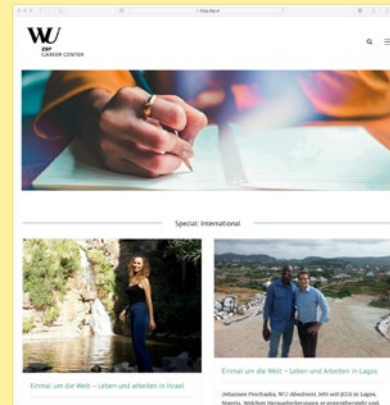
blog.zbp.at

WU
ZBP
CAREER CENTER

Special: International

Einmal um die Welt – Leben und arbeiten in Israel

Einmal um die Welt – Leben und Arbeiten in Lagos

Johannes Prochaska, WU-Absolvent, lebt seit 2013 in Lagos, Nigeria. Welchen Herausforderungen er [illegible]